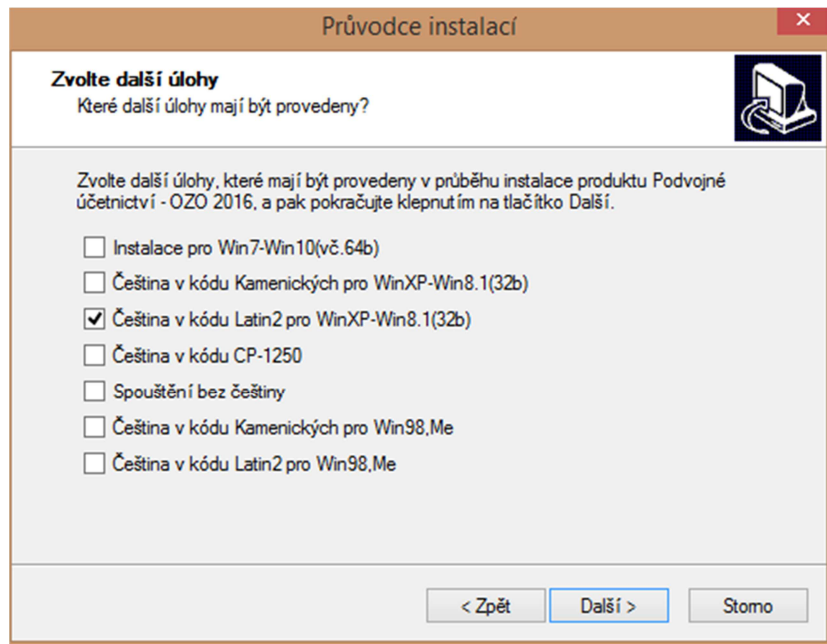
Průvodce instalací

Zvolte další úlohy
Které další úlohy mají být provedeny?

Zvolte další úlohy, které mají být provedeny v průběhu instalace produktu Podvojné účetnictví - OZO 2016, a pak pokračujte klepnutím na tlačítko Další.

☐ Instalace pro Win7-Win10(vč.64b)
☐ Čeština v kódu Kamenických pro WinXP-Win8.1(32b)
☑ Čeština v kódu Latin2 pro WinXP-Win8.1(32b)
☐ Čeština v kódu CP-1250
☐ Spouštění bez češtiny
☐ Čeština v kódu Kamenických pro Win98,Me
☐ Čeština v kódu Latin2 pro Win98,Me

< Zpět | Další > | Storno